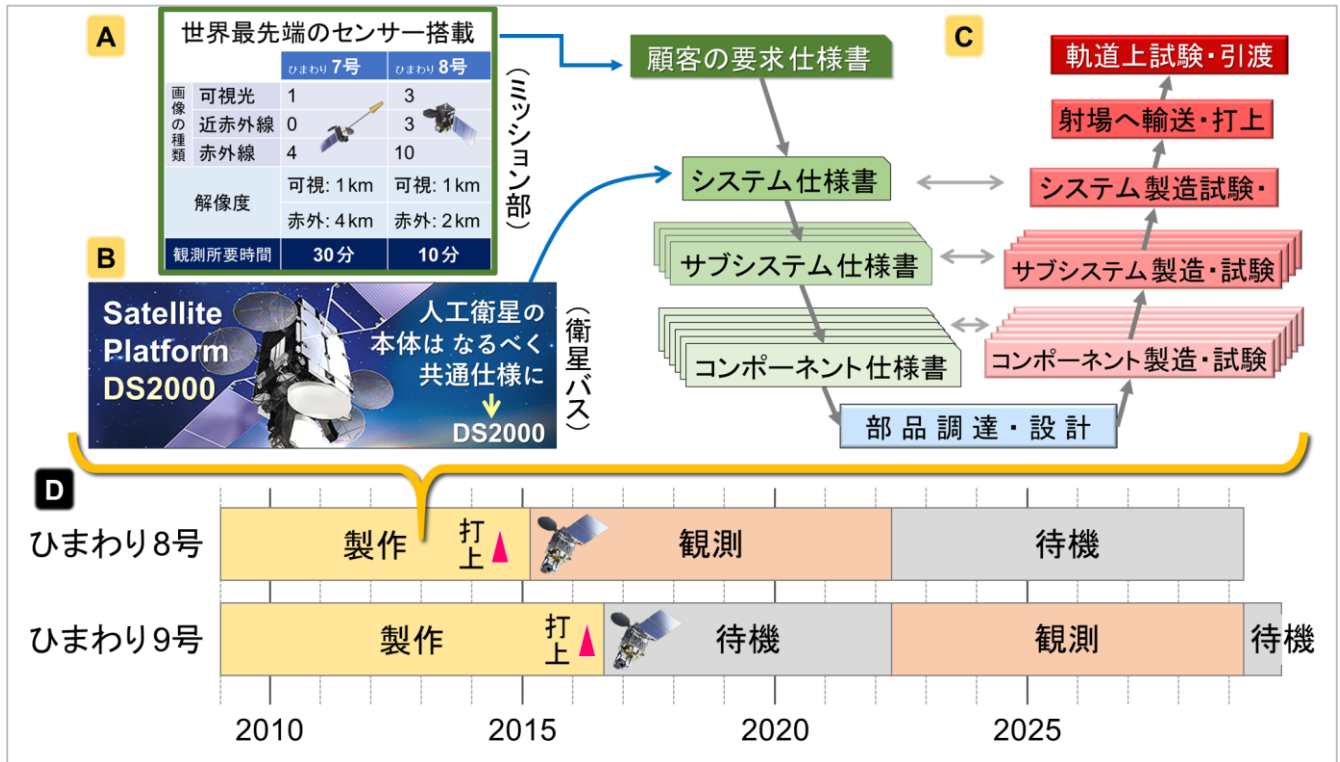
A

世界最先端のセンサー搭載

| | | ひまわり7号 | ひまわり8号 |
|---|---|---|---|
| 画像の種類 | 可視光 | 1 | 3 |
| | 近赤外線 | 0 | 3 |
| | 赤外線 | 4 | 10 |
| 解像度 | | 可視: 1km | 可視: 1km |
| | | 赤外: 4km | 赤外: 2km |
| 観測所要時間 | | 30分 | 10分 |

(ミッション部)

B

Satellite Platform DS2000

人工衛星の本体は なるべく共通仕様に

DS2000

(衛星バス)

C

顧客の要求仕様書

システム仕様書

サブシステム仕様書

コンポーネント仕様書

部品調達・設計

コンポーネント製造・試験

サブシステム製造・試験

システム製造試験・

射場へ輸送・打上

軌道上試験・引渡

D

| | | | | | |
|---|---|---|---|---|---|
| ひまわり8号 | 製作 | 打上 | 観測 | 待機 | |
| ひまわり9号 | 製作 | 打上 | 待機 | 観測 | 待機 |

2010 2015 2020 2025